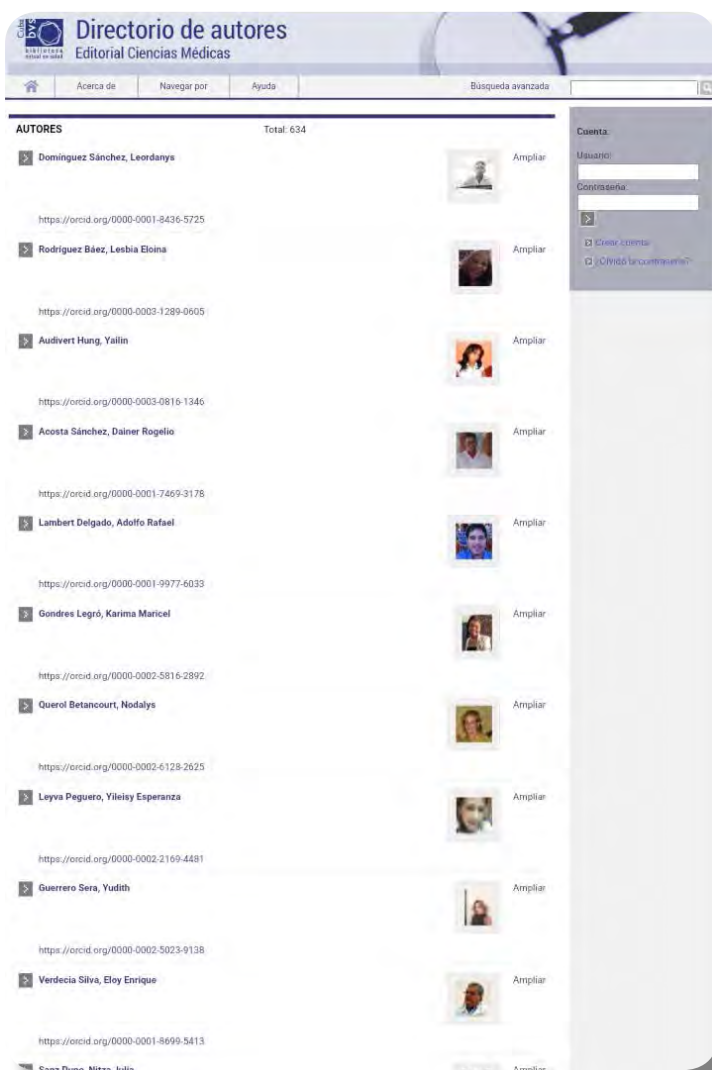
Cuba bvs biblioteca virtual en salud

Directorio de autores
Editorial Ciencias Médicas

Acerca de | Navegar por | Ayuda | Búsqueda avanzada

AUTORES Total: 634

Domínguez Sánchez, Leordanys
Ampliar
https://orcid.org/0000-0001-8436-5725

Rodríguez Báez, Lesbia Eloina
Ampliar
https://orcid.org/0000-0003-1289-0605

Audivert Hung, Yailin
Ampliar
https://orcid.org/0000-0003-0816-1346

Acosta Sánchez, Dainer Rogelio
Ampliar
https://orcid.org/0000-0001-7469-3178

Lambert Delgado, Adolfo Rafael
Ampliar
https://orcid.org/0000-0001-9977-6033

Gondres Legró, Karima Maricel
Ampliar
https://orcid.org/0000-0002-5816-2892

Querol Betancourt, Nodalys
Ampliar
https://orcid.org/0000-0002-6128-2625

Leyva Peguero, Yileisy Esperanza
Ampliar
https://orcid.org/0000-0002-2169-4481

Guerrero Sera, Yudith
Ampliar
https://orcid.org/0000-0002-5023-9138

Verdecia Silva, Eloy Enrique
Ampliar
https://orcid.org/0000-0001-8699-5413

Saez Dupo, Nitza Julia
Ampliar

Cuenta
Usuario:
Contraseña:
Crear cuenta
¿Olvidó su contraseña?